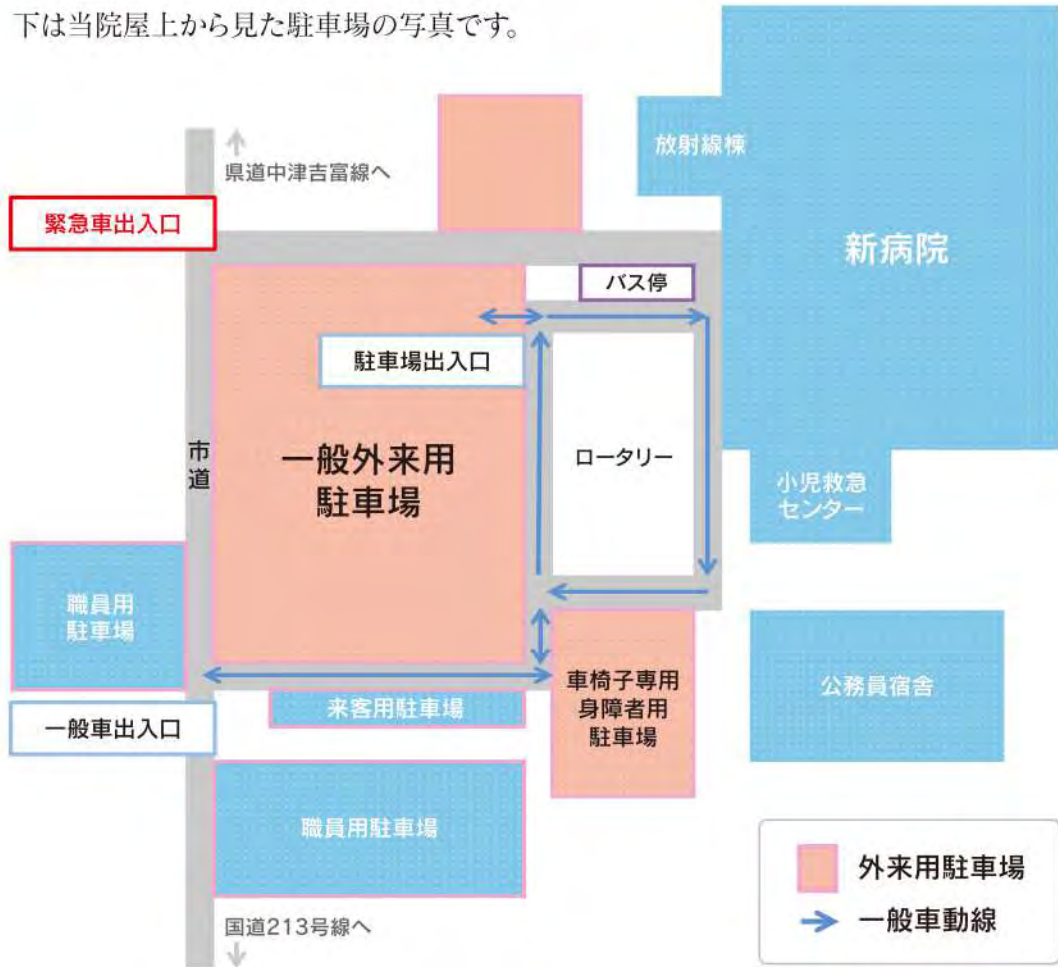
下は当院屋上から見た駐車場の写真です。

県道中津吉富線へ

放射線棟

新病院

緊急車出入口

バス停

駐車場出入口

市道

一般外来用駐車場

ロータリー

小児救急センター

職員用駐車場

車椅子専用身障者用駐車場

公務員宿舎

来客用駐車場

一般車出入口

職員用駐車場

国道213号線へ

外来用駐車場

一般車動線